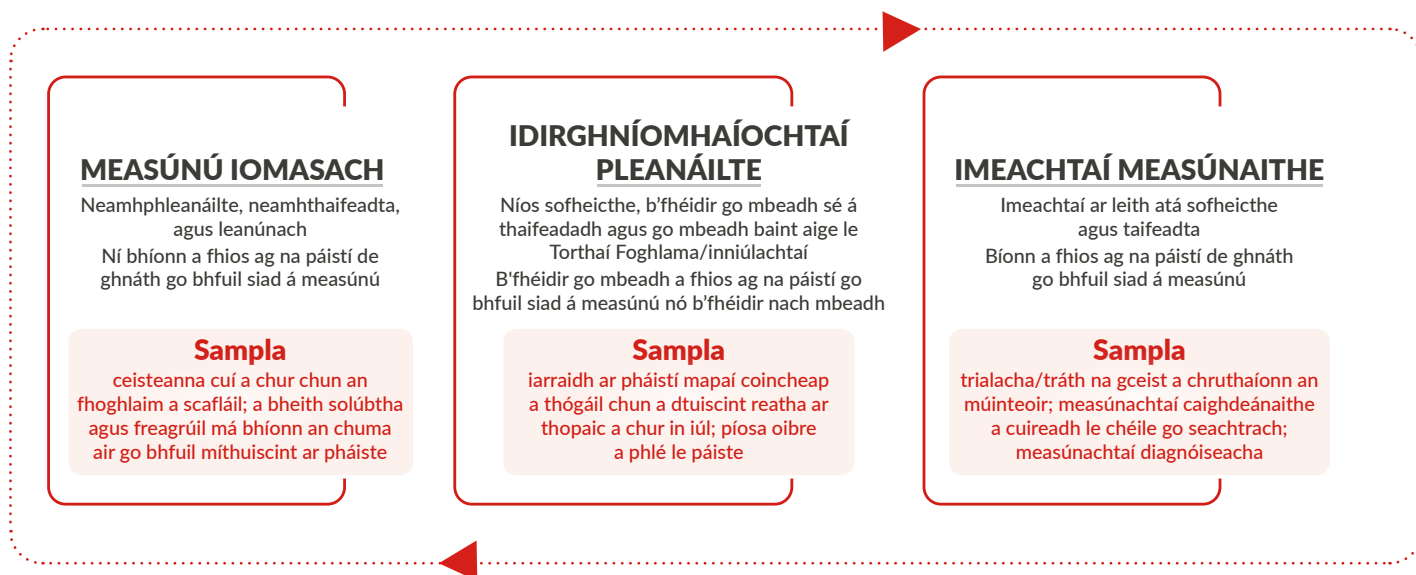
MEASÚNÚ IOMASACH

Neamhphleanáilte, neamhthaifeadta, agus leanúnach

Ní bhíonn a fhios ag na páistí de ghnáth go bhfuil siad á measúnú

Sampla

ceisteanna cuí a chur chun an fhoghlaim a scafláil; a bheith solúbtha agus freagrúil má bhíonn an chuma air go bhfuil míthuiscint ar pháiste

IDIRGHNÍOMHAÍOCHTAÍ PLEANÁILTE

Níos sofheicthe, b'fhéidir go mbeadh sé á thaifeadadh agus go mbeadh baint aige le Torthaí Foghlama/inniúlachtaí

B'fhéidir go mbeadh a fhios ag na páistí go bhfuil siad á measúnú nó b'fhéidir nach mbeadh

Sampla

iarraidh ar pháistí mapaí coincheap a thógáil chun a dtuiscint reatha ar thopaic a chur in iúl; píosa oibre a phlé le páiste

IMEACHTAÍ MEASÚNAITHE

Imeachtaí ar leith atá sofheicthe agus taifeadta

Bíonn a fhios ag na páistí de ghnáth go bhfuil siad á measúnú

Sampla

trialacha/tráth na gceist a chruthaíonn an múinteoir; measúnachtaí caighdeánaithe a cuireadh le chéile go seachtrach; measúnachtaí diagnóiseacha